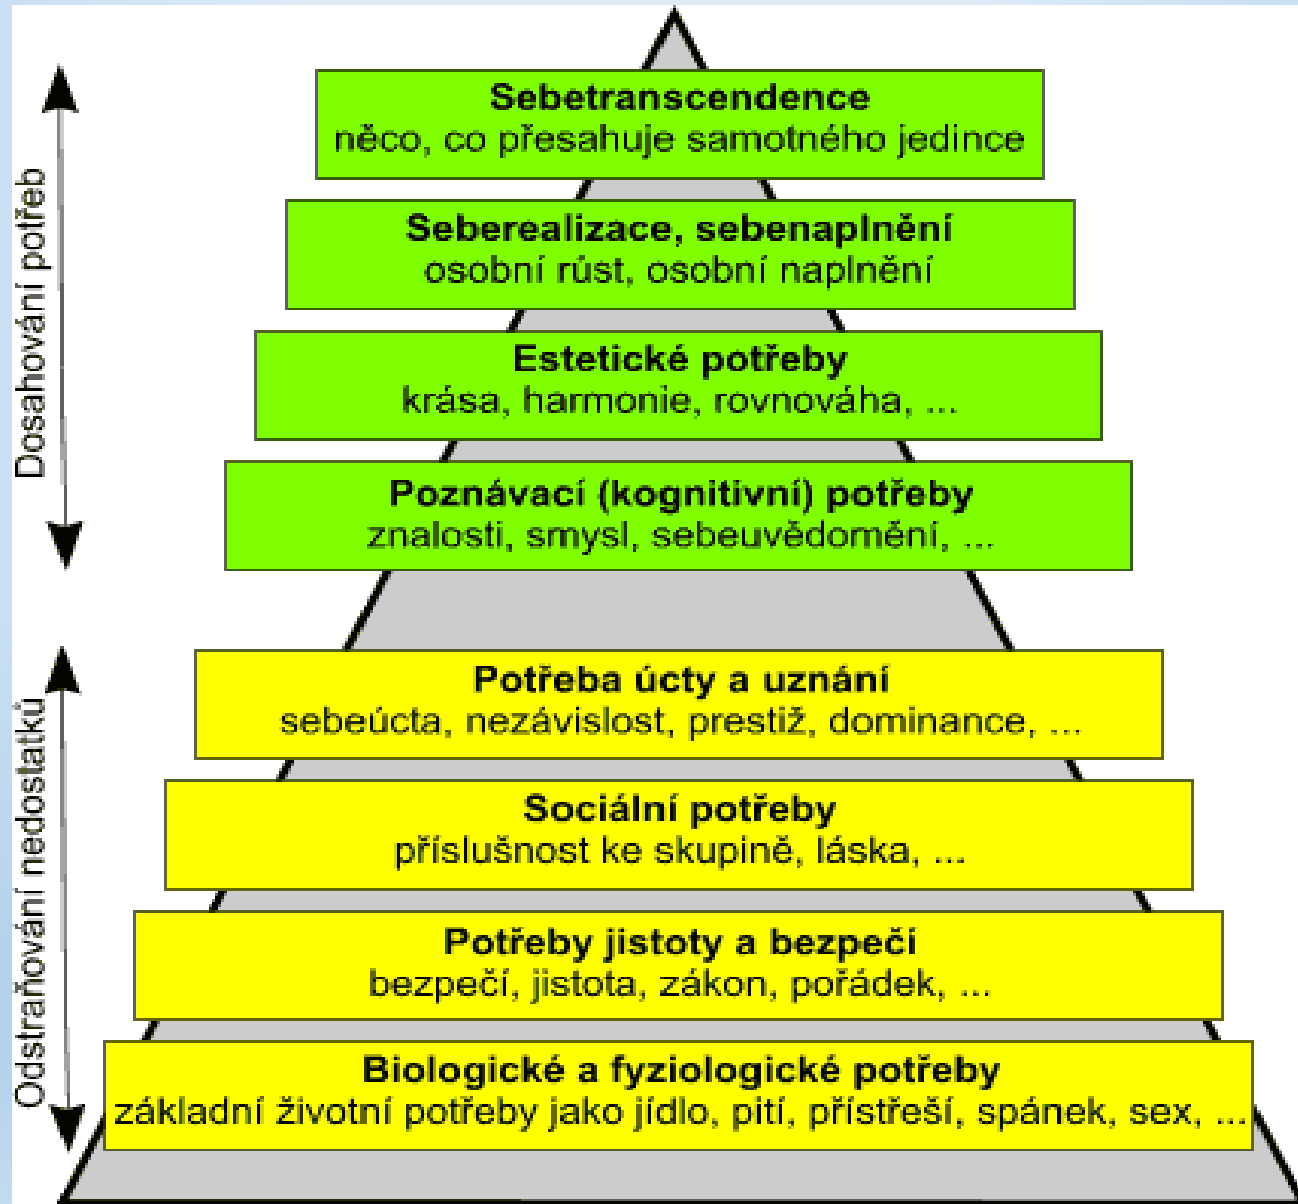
Dosahování potřeb

Sebetranscendence
něco, co přesahuje samotného jedince

Seberealizace, sebenaplnění
osobní růst, osobní naplnění

Estetické potřeby
krása, harmonie, rovnováha, ...

Poznávací (kognitivní) potřeby
znalosti, smysl, sebeuvědomění, ...

Odstraňování nedostatků

Potřeba úcty a uznání
sebeúcta, nezávislost, prestiž, dominance, ...

Sociální potřeby
příslušnost ke skupině, láska, ...

Potřeby jistoty a bezpečí
bezpečí, jistota, zákon, pořádek, ...

Biologické a fyziologické potřeby
základní životní potřeby jako jídlo, pití, přístřeší, spánek, sex, ...